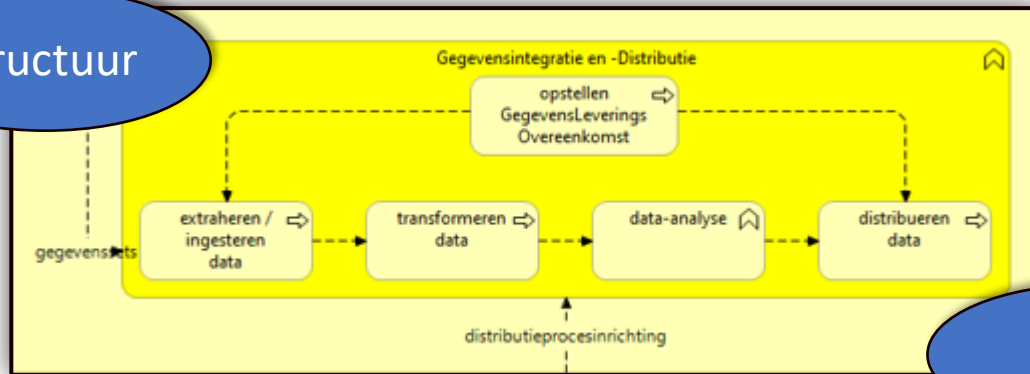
ructuur

Gegevensintegratie en -Distributie

opstellen GegevensLeverings Overeenkomst

extraheren / ingesteren data

transformeren data

data-analyse

distribueren data

gegevenssets

distributieprocesinrichting